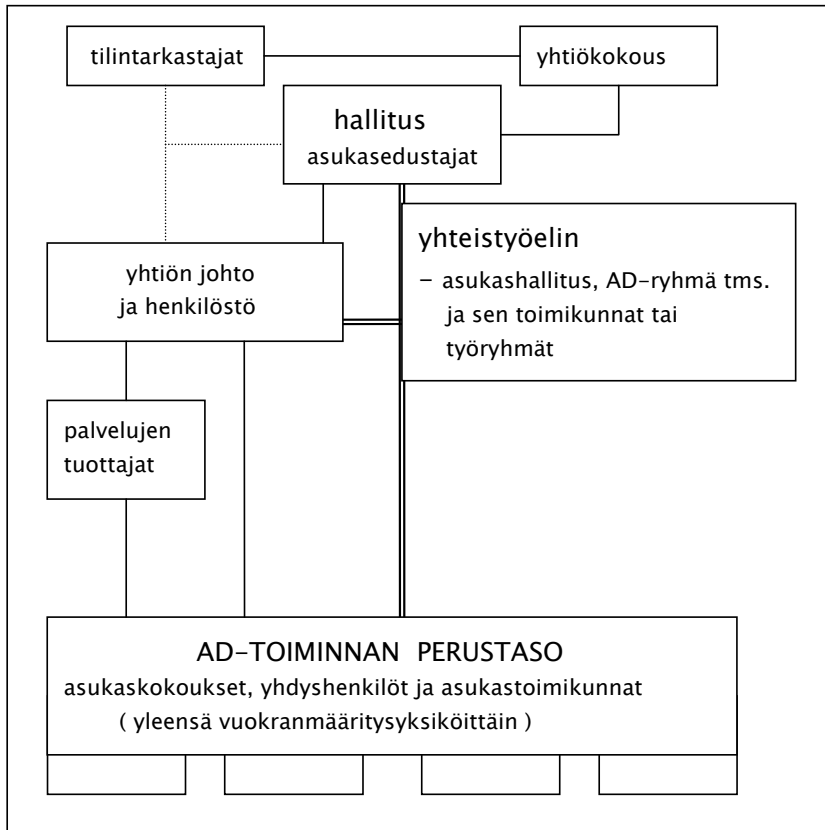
tilintarkastajat

yhtiökokous

hallitus
asukasedustajat

yhteistyöelin
- asukashallitus, AD-ryhmä tms. ja sen toimikunnat tai työryhmät

yhtiön johto ja henkilöstö

palvelujen tuottajat

AD-TOIMINNAN PERUSTASO
asukaskokoukset, yhdyshenkilöt ja asukastoimikunnat
( yleensä vuokranmääritysyksiköittäin )